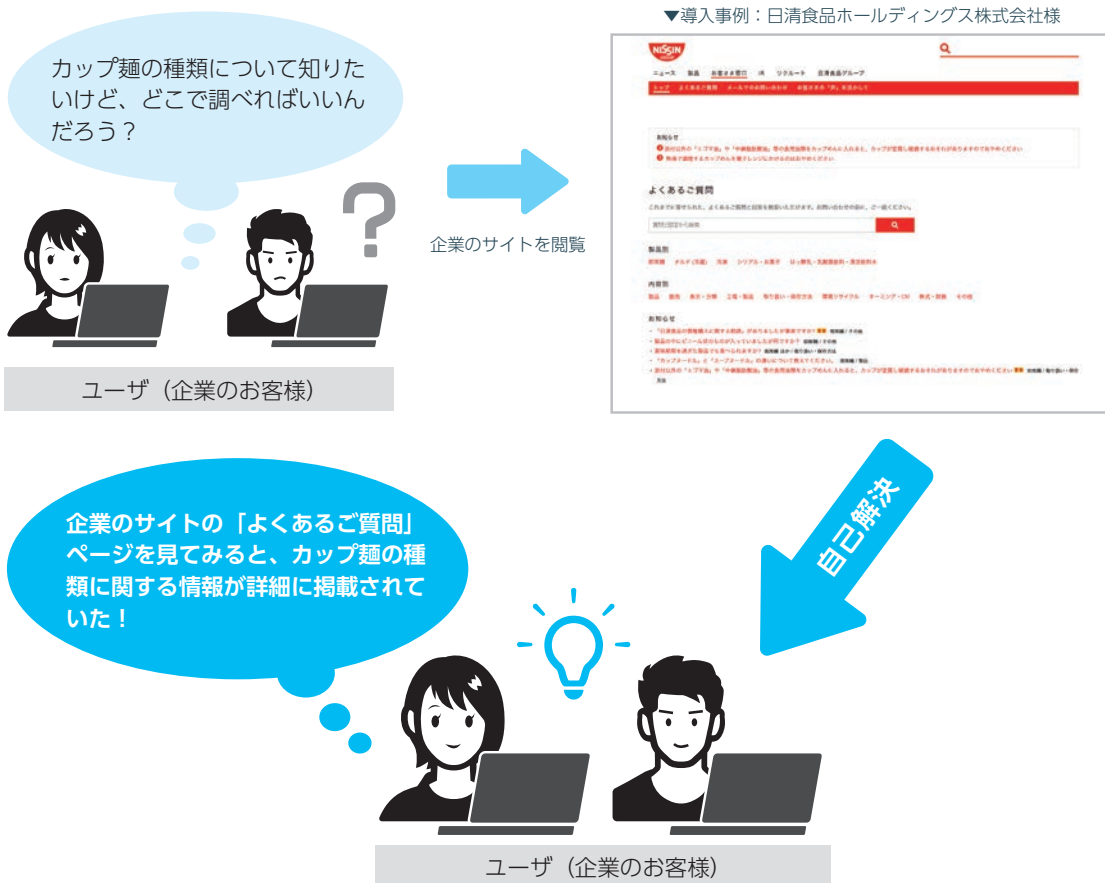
▼導入事例：日清食品ホールディングス株式会社様

カップ麺の種類について知りたいけど、どこで調べればいいんだろう？

企業のサイトを閲覧

ユーザ（企業のお客様）

NISSIN

ニュース　製品　お客さま窓口　IR　リクルート　日清食品グループ

お知らせ

よくあるご質問

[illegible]

製品別

内容別

お知らせ

自己解決

企業のサイトの「よくあるご質問」ページを見てみると、カップ麺の種類に関する情報が詳細に掲載されていた！

ユーザ（企業のお客様）